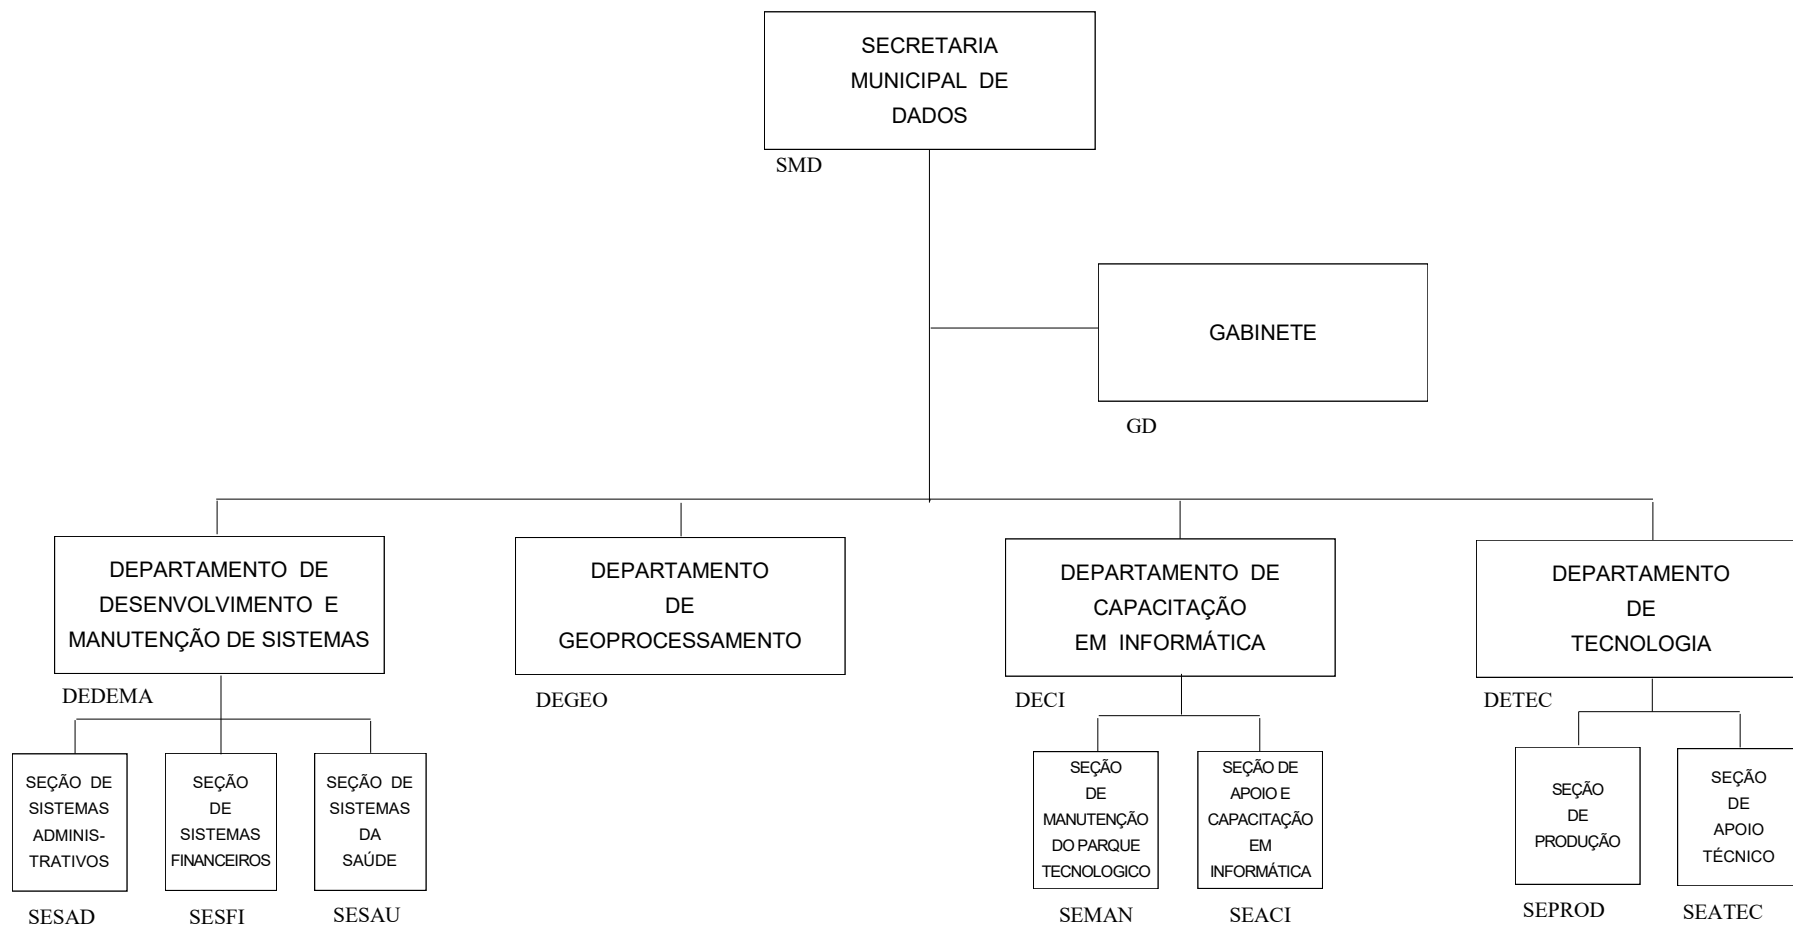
SECRETARIA MUNICIPAL DE DADOS

SMD

GABINETE

GD

DEPARTAMENTO DE DESENVOLVIMENTO E MANUTENÇÃO DE SISTEMAS

DEDEMA

DEPARTAMENTO DE GEOPROCESSAMENTO

DEGEO

DEPARTAMENTO DE CAPACITAÇÃO EM INFORMÁTICA

DECI

DEPARTAMENTO DE TECNOLOGIA

DETEC

SEÇÃO DE SISTEMAS ADMINISTRATIVOS

SESAD

SEÇÃO DE SISTEMAS FINANCEIROS

SESFI

SEÇÃO DE SISTEMAS DA SAÚDE

SESAU

SEÇÃO DE MANUTENÇÃO DO PARQUE TECNOLOGICO

SEMAN

SEÇÃO DE APOIO E CAPACITAÇÃO EM INFORMÁTICA

SEACI

SEÇÃO DE PRODUÇÃO

SEPROD

SEÇÃO DE APOIO TÉCNICO

SEATEC